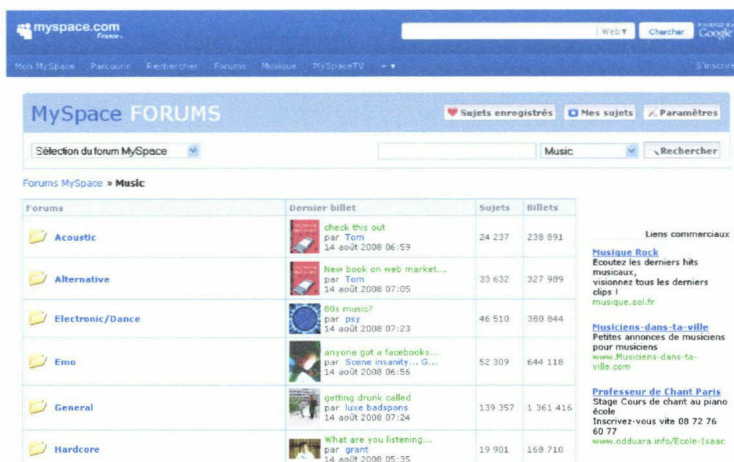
myspace.com France

Web▼ Chercher Google

Mon MySpace Parcourir Rechercher Forums Musique MySpaceTV ▼ S'inscrire

MySpace FORUMS

Sujets enregistrés Mes sujets Paramètres

Sélection du forum MySpace

Music Rechercher

Forums MySpace » Music

| Forums | Dernier billet | Sujets | Billets |
|---|---|---|---|
| Acoustic | check this out par Tom 14 août 2008 06:59 | 24 237 | 238 891 |
| Alternative | New book on web market... par Tom 14 août 2008 07:05 | 33 632 | 327 989 |
| Electronic/Dance | 80s music? par psy 14 août 2008 07:23 | 46 510 | 380 844 |
| Emo | anyone got a facebooks... par Scene insanity... G... 14 août 2008 06:56 | 52 309 | 644 118 |
| General | getting drunk called par luxe badspans 14 août 2008 07:24 | 139 357 | 1 361 416 |
| Hardcore | What are you listening... par grant 14 août 2008 05:35 | 19 901 | 168 710 |

Liens commerciaux

Musique Rock
Écoutez les derniers hits musicaux, visionnez tous les derniers clips !
musique.aol.fr

Musiciens-dans-ta-ville
Petites annonces de musiciens pour musiciens
www.Musiciens-dans-ta-ville.com

Professeur de Chant Paris
Stage Cours de chant au piano école
Inscrivez-vous vite 08 72 76 60 77
www.odduara.info/Ecole-Isaac